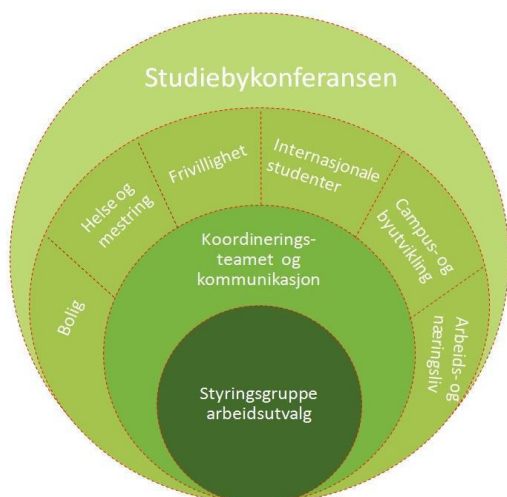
Studiebykonferansen

Bolig

Helse og mestring

Frivillighet

Internasjonale studenter

Campus- og byutvikling

Arbeids- og næringsliv

Koordineringsteamet og kommunikasjon

Styringsgruppe arbeidsutvalg